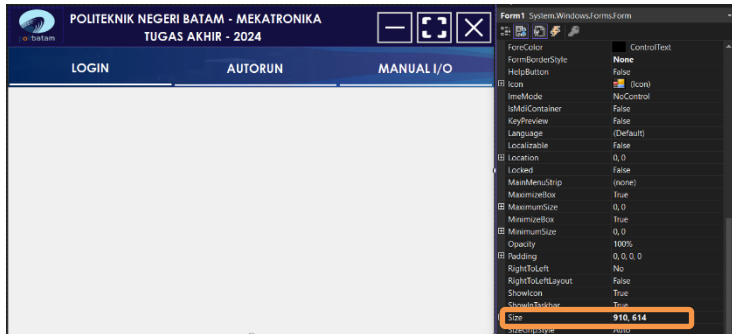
batam

POLITEKNIK NEGERI BATAM - MEKATRONIKA
TUGAS AKHIR - 2024

LOGIN
AUTORUN
MANUAL I/O

Form1 System.Windows.Forms.Form

| | |
|---|---|
| ForeColor | ControlText |
| FormBorderStyle | None |
| HelpButton | False |
| Icon | (Icon) |
| ImeMode | NoControl |
| IsMdiContainer | False |
| KeyPreview | False |
| Language | (Default) |
| Localizable | False |
| Location | 0, 0 |
| Locked | False |
| MainMenuStrip | (none) |
| MaximizeBox | True |
| MaximumSize | 0, 0 |
| MinimizeBox | True |
| MinimumSize | 0, 0 |
| Opacity | 100% |
| Padding | 0, 0, 0, 0 |
| RightToLeft | No |
| RightToLeftLayout | False |
| ShowIcon | True |
| ShowInTaskbar | True |
| Size | 910, 614 |
| SizeGripStyle | Auto |